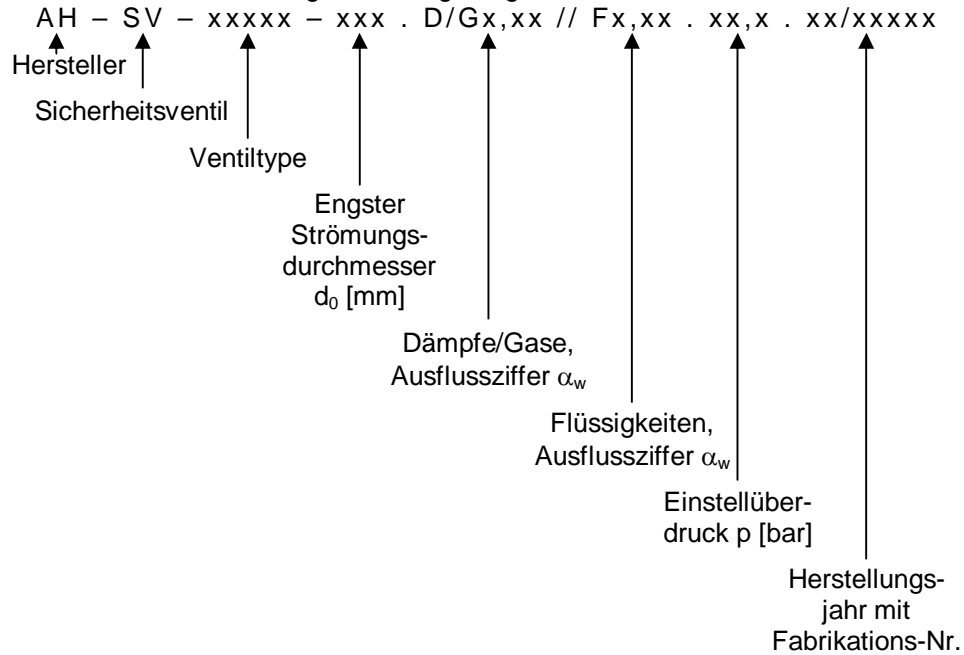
AH – SV – xxxxx – xxx . D/Gx,xx // Fx,xx . xx,x . xx/xxxxx

Hersteller

Sicherheitsventil

Ventiltype

Engster Strömungsdurchmesser $d_0$ [mm]

Dämpfe/Gase, Ausflussziffer $\alpha_w$

Flüssigkeiten, Ausflussziffer $\alpha_w$

Einstellüberdruck p [bar]

Herstellungsjahr mit Fabrikations-Nr.